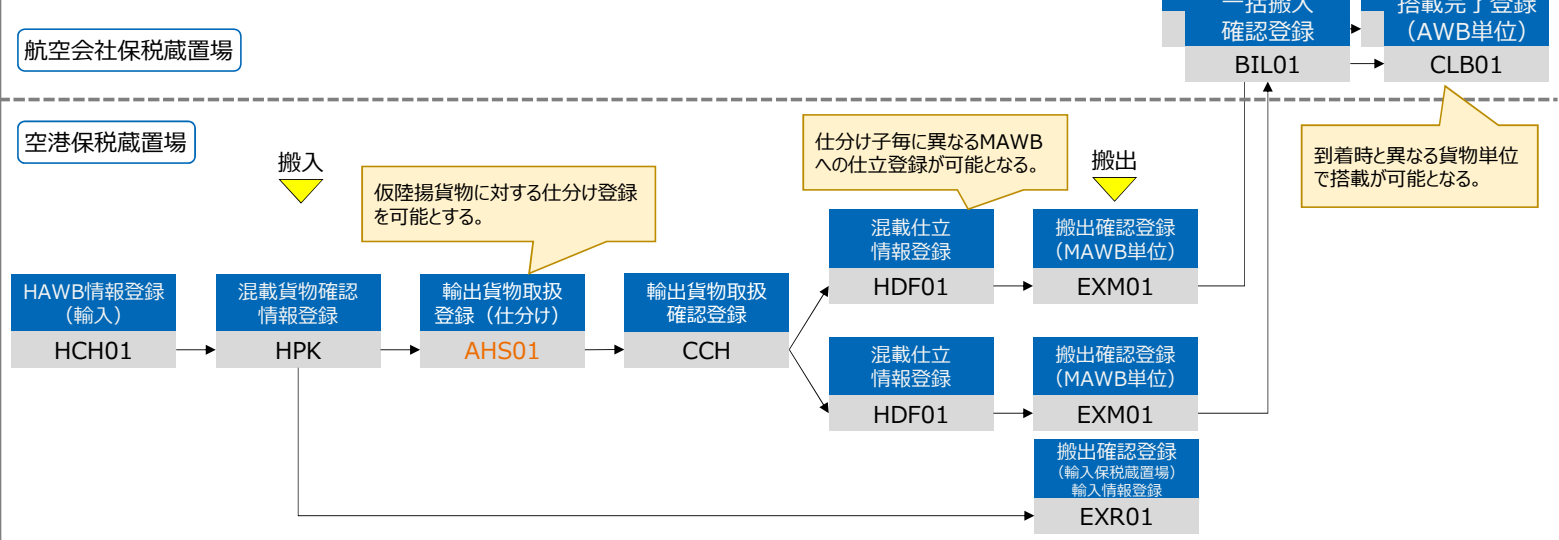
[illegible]
確認登録

BIL01

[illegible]
（AWB単位）

CLB01

航空会社保税蔵置場

到着時と異なる貨物単位で搭載が可能となる。

空港保税蔵置場

搬入

仮陸揚貨物に対する仕分け登録を可能とする。

仕分け子毎に異なるMAWBへの仕立登録が可能となる。

搬出

HAWB情報登録（輸入）

HCH01

混載貨物確認情報登録

HPK

輸出貨物取扱登録（仕分け）

AHS01

輸出貨物取扱確認登録

CCH

混載仕立情報登録

HDF01

搬出確認登録（MAWB単位）

EXM01

混載仕立情報登録

HDF01

搬出確認登録（MAWB単位）

EXM01

搬出確認登録
（輸入保税蔵置場）
輸入情報登録

EXR01